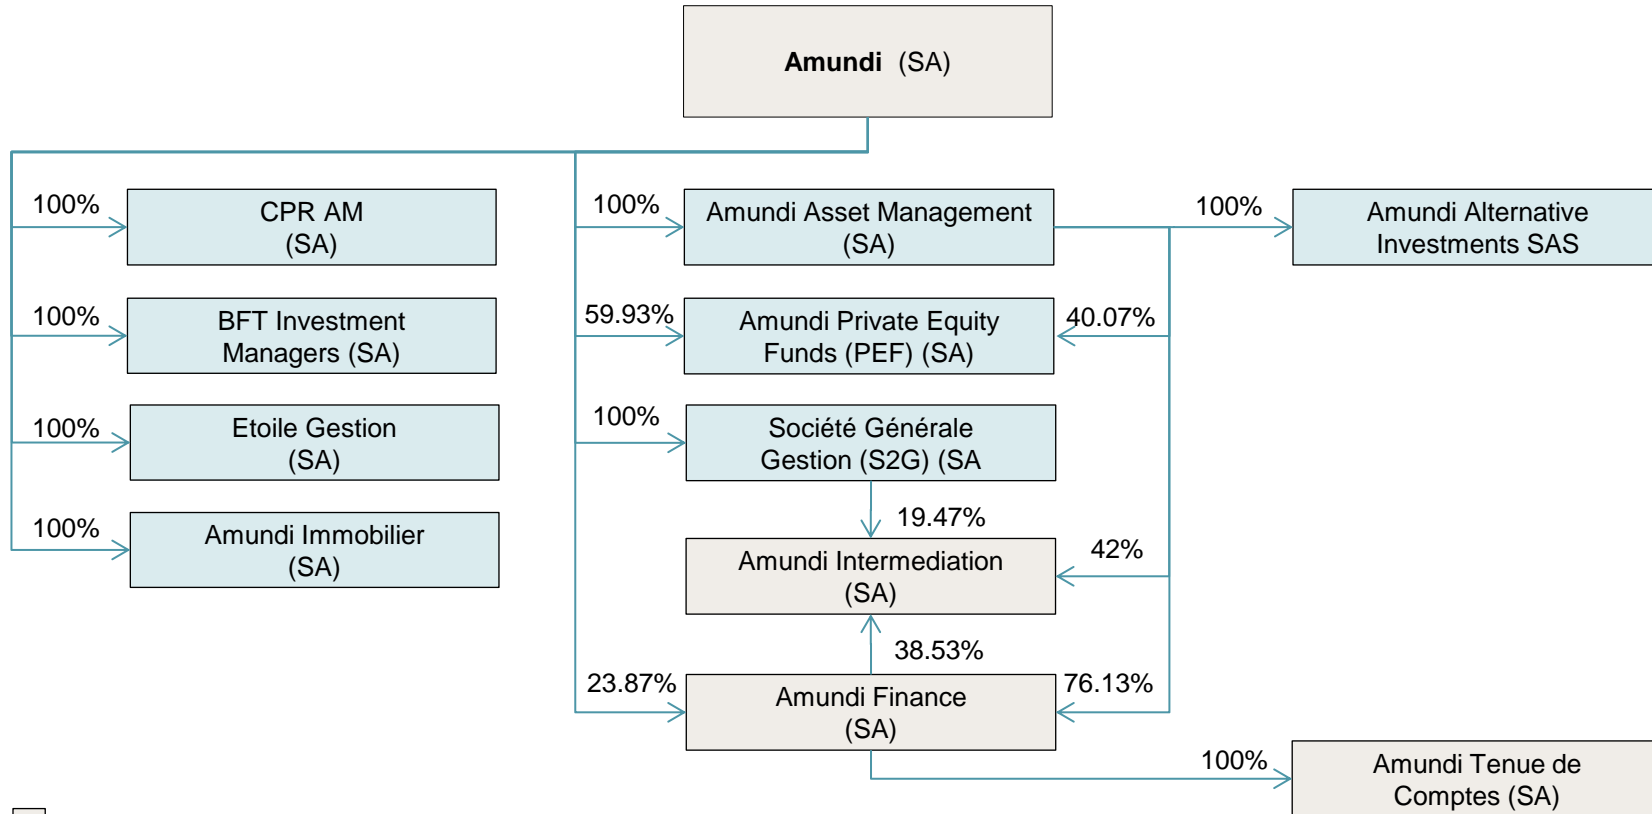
**Amundi** (SA)

100%
CPR AM (SA)

100%
BFT Investment Managers (SA)

100%
Etoile Gestion (SA)

100%
Amundi Immobilier (SA)

100%
Amundi Asset Management (SA)

100%
Amundi Alternative Investments SAS

59.93%
Amundi Private Equity Funds (PEF) (SA)
40.07%

100%
Société Générale Gestion (S2G) (SA

19.47%
Amundi Intermediation (SA)
42%

38.53%
23.87%
Amundi Finance (SA)
76.13%

100%
Amundi Tenue de Comptes (SA)